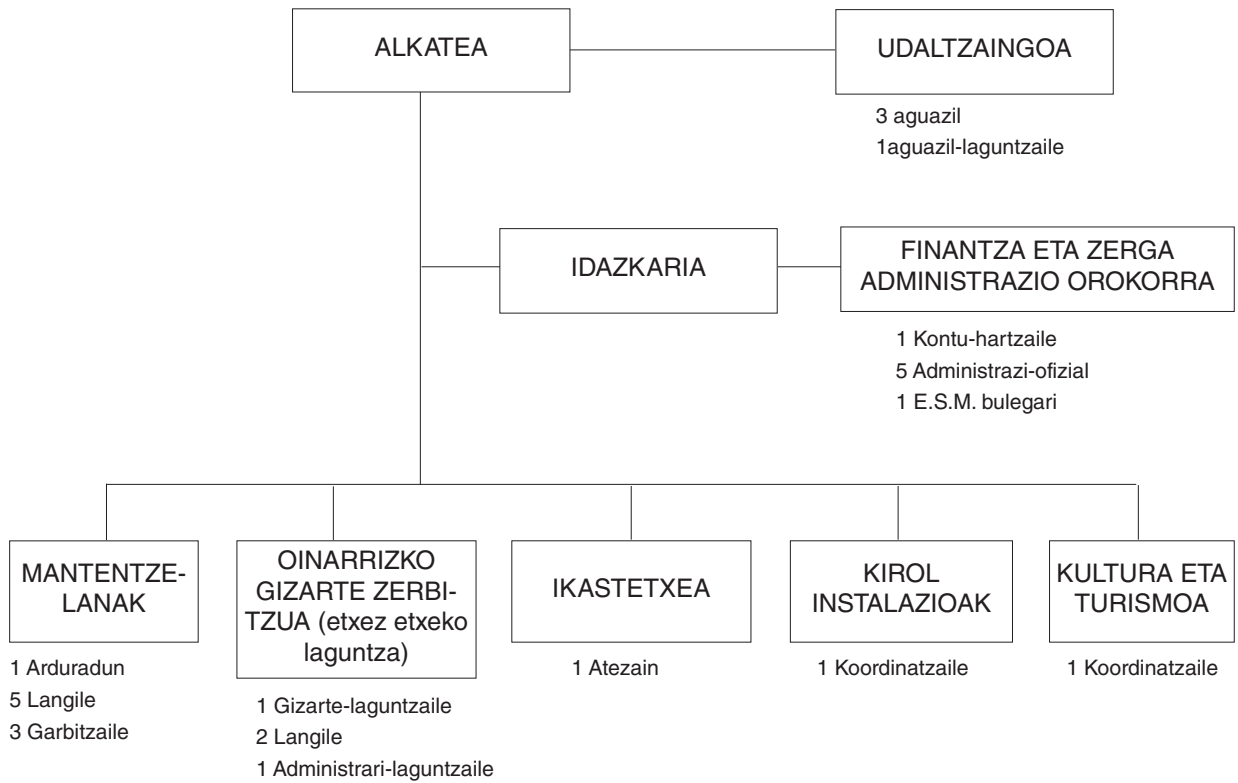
ALKATEA

UDALTZAINGOA

3 aguazil
1aguazil-laguntzaile

IDAZKARIA

FINANTZA ETA ZERGA ADMINISTRAZIO OROKORRA

1 Kontu-hartzaile
5 Administrazi-ofizial
1 E.S.M. bulegari

MANTENTZE-LANAK

1 Arduradun
5 Langile
3 Garbitzaile

OINARRIZKO GIZARTE ZERBITZUA (etxez etxeko laguntza)

1 Gizarte-laguntzaile
2 Langile
1 Administrari-laguntzaile

IKASTETXEA

1 Atezain

KIROL INSTALAZIOAK

1 Koordinatzaile

KULTURA ETA TURISMOA

1 Koordinatzaile